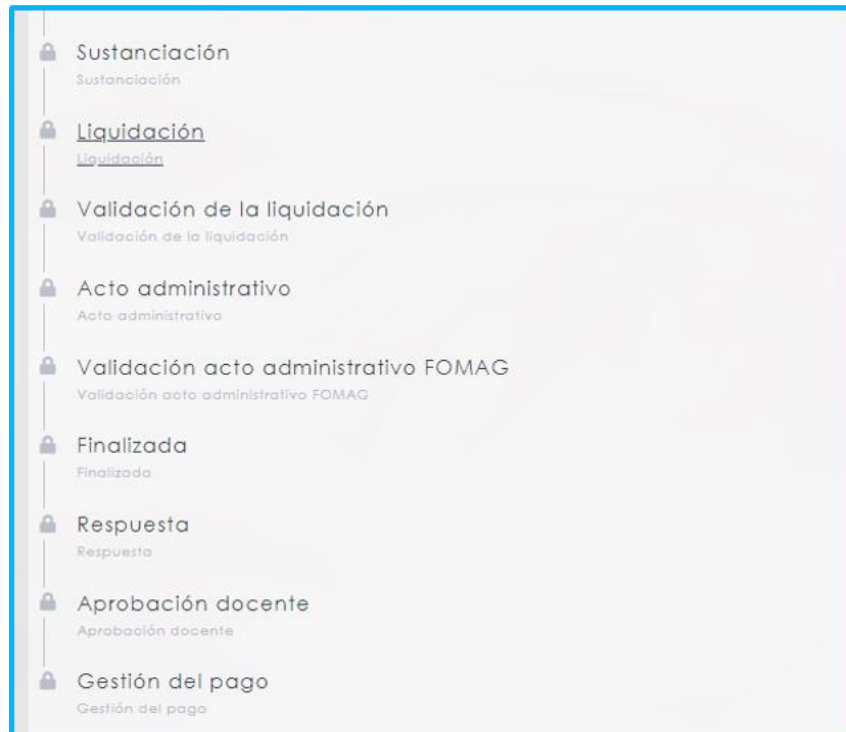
Sustanciación
Sustanciación

Liquidación
Liquidación

Validación de la liquidación
Validación de la liquidación

Acto administrativo
Acto administrativo

Validación acto administrativo FOMAG
Validación acto administrativo FOMAG

Finalizada
Finalizada

Respuesta
Respuesta

Aprobación docente
Aprobación docente

Gestión del pago
Gestión del pago